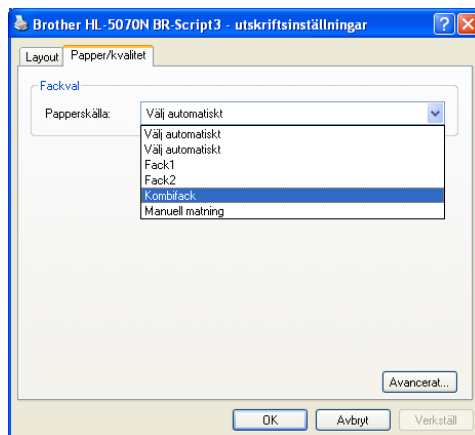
Brother HL-5070N BR-Script3 - utskriftsinställningar

?

X

Layout

Papper/kvalitet

Fackval

Papperskälla:

Välj automatiskt

Välj automatiskt

Välj automatiskt

Fack1

Fack2

Kombifack

Manuell matning

Avancerat...

OK

Avbryt

Verkställ